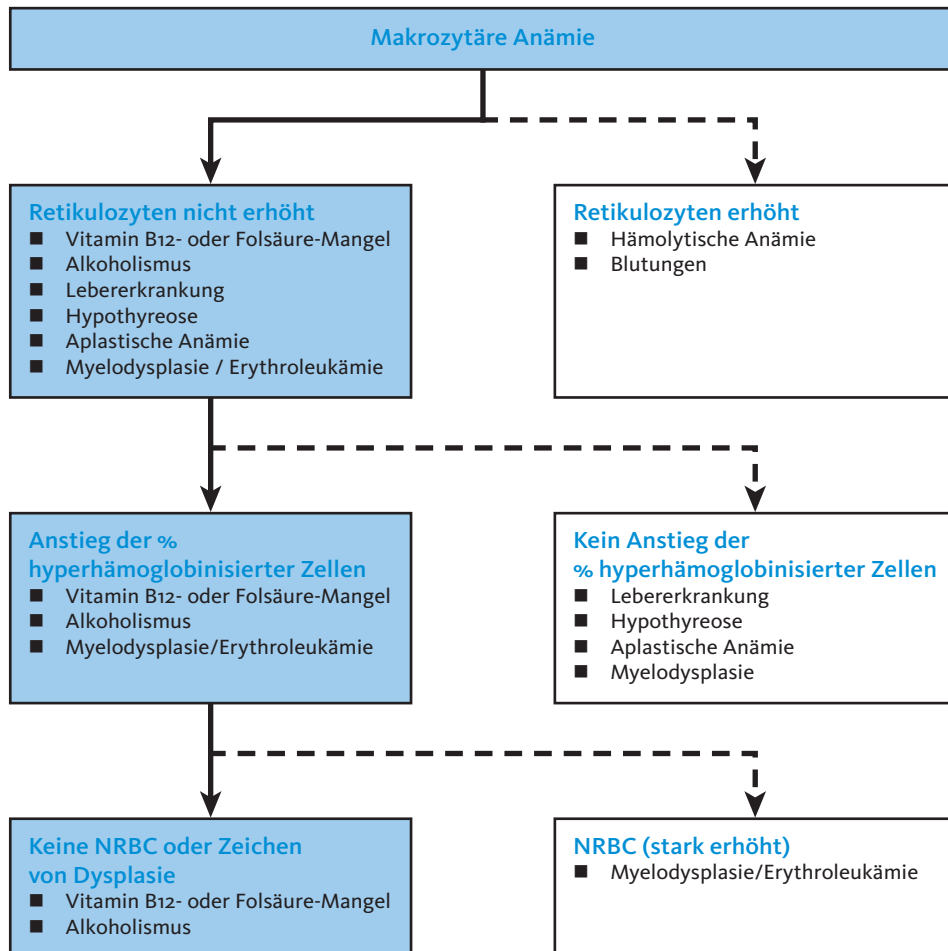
Makrozytäre Anämie

Retikulozyten nicht erhöht
- Vitamin B12- oder Folsäure-Mangel
- Alkoholismus
- Lebererkrankung
- Hypothyreose
- Aplastische Anämie
- Myelodysplasie / Erythroleukämie

Retikulozyten erhöht
- Hämolytische Anämie
- Blutungen

Anstieg der % hyperhämoglobinisierter Zellen
- Vitamin B12- oder Folsäure-Mangel
- Alkoholismus
- Myelodysplasie/Erythroleukämie

Kein Anstieg der % hyperhämoglobinisierter Zellen
- Lebererkrankung
- Hypothyreose
- Aplastische Anämie
- Myelodysplasie

Keine NRBC oder Zeichen von Dysplasie
- Vitamin B12- oder Folsäure-Mangel
- Alkoholismus

NRBC (stark erhöht)
- Myelodysplasie/Erythroleukämie